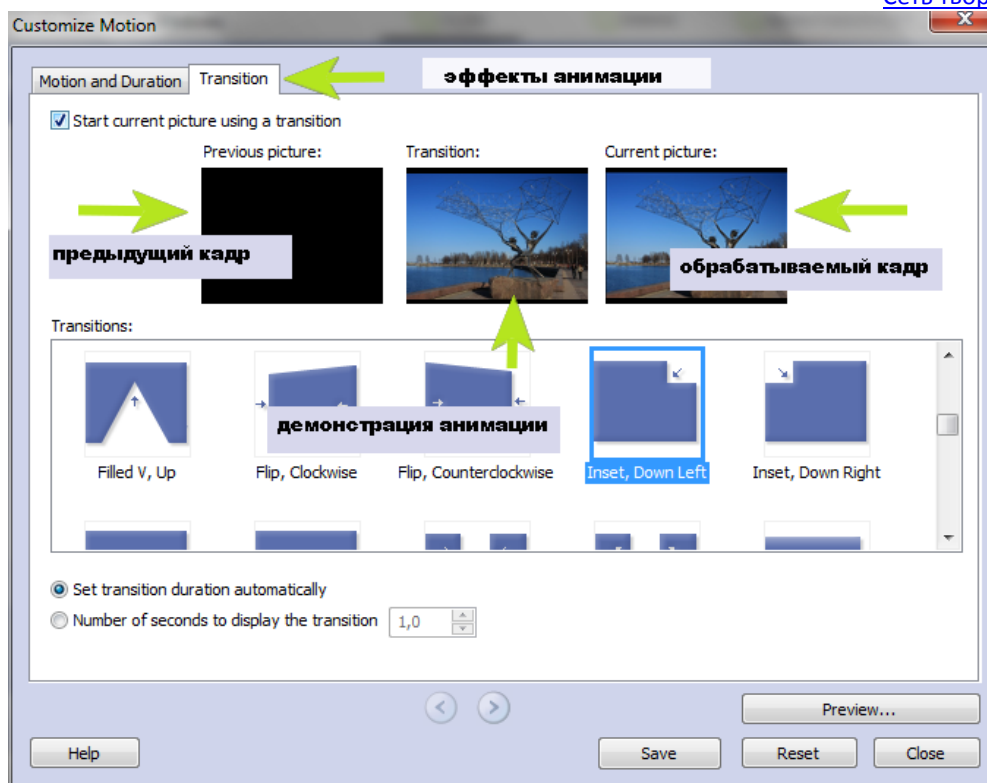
Customize Motion

Сеть твор

X

Motion and Duration

Transition

эффекты анимации

Start current picture using a transition

Previous picture:

Transition:

Current picture:

предыдущий кадр

обрабатываемый кадр

Transitions:

демонстрация анимации

Filled V, Up

Flip, Clockwise

Flip, Counterclockwise

Inset, Down Left

Inset, Down Right

Set transition duration automatically

Number of seconds to display the transition

1,0

Preview...

Help

Save

Reset

Close